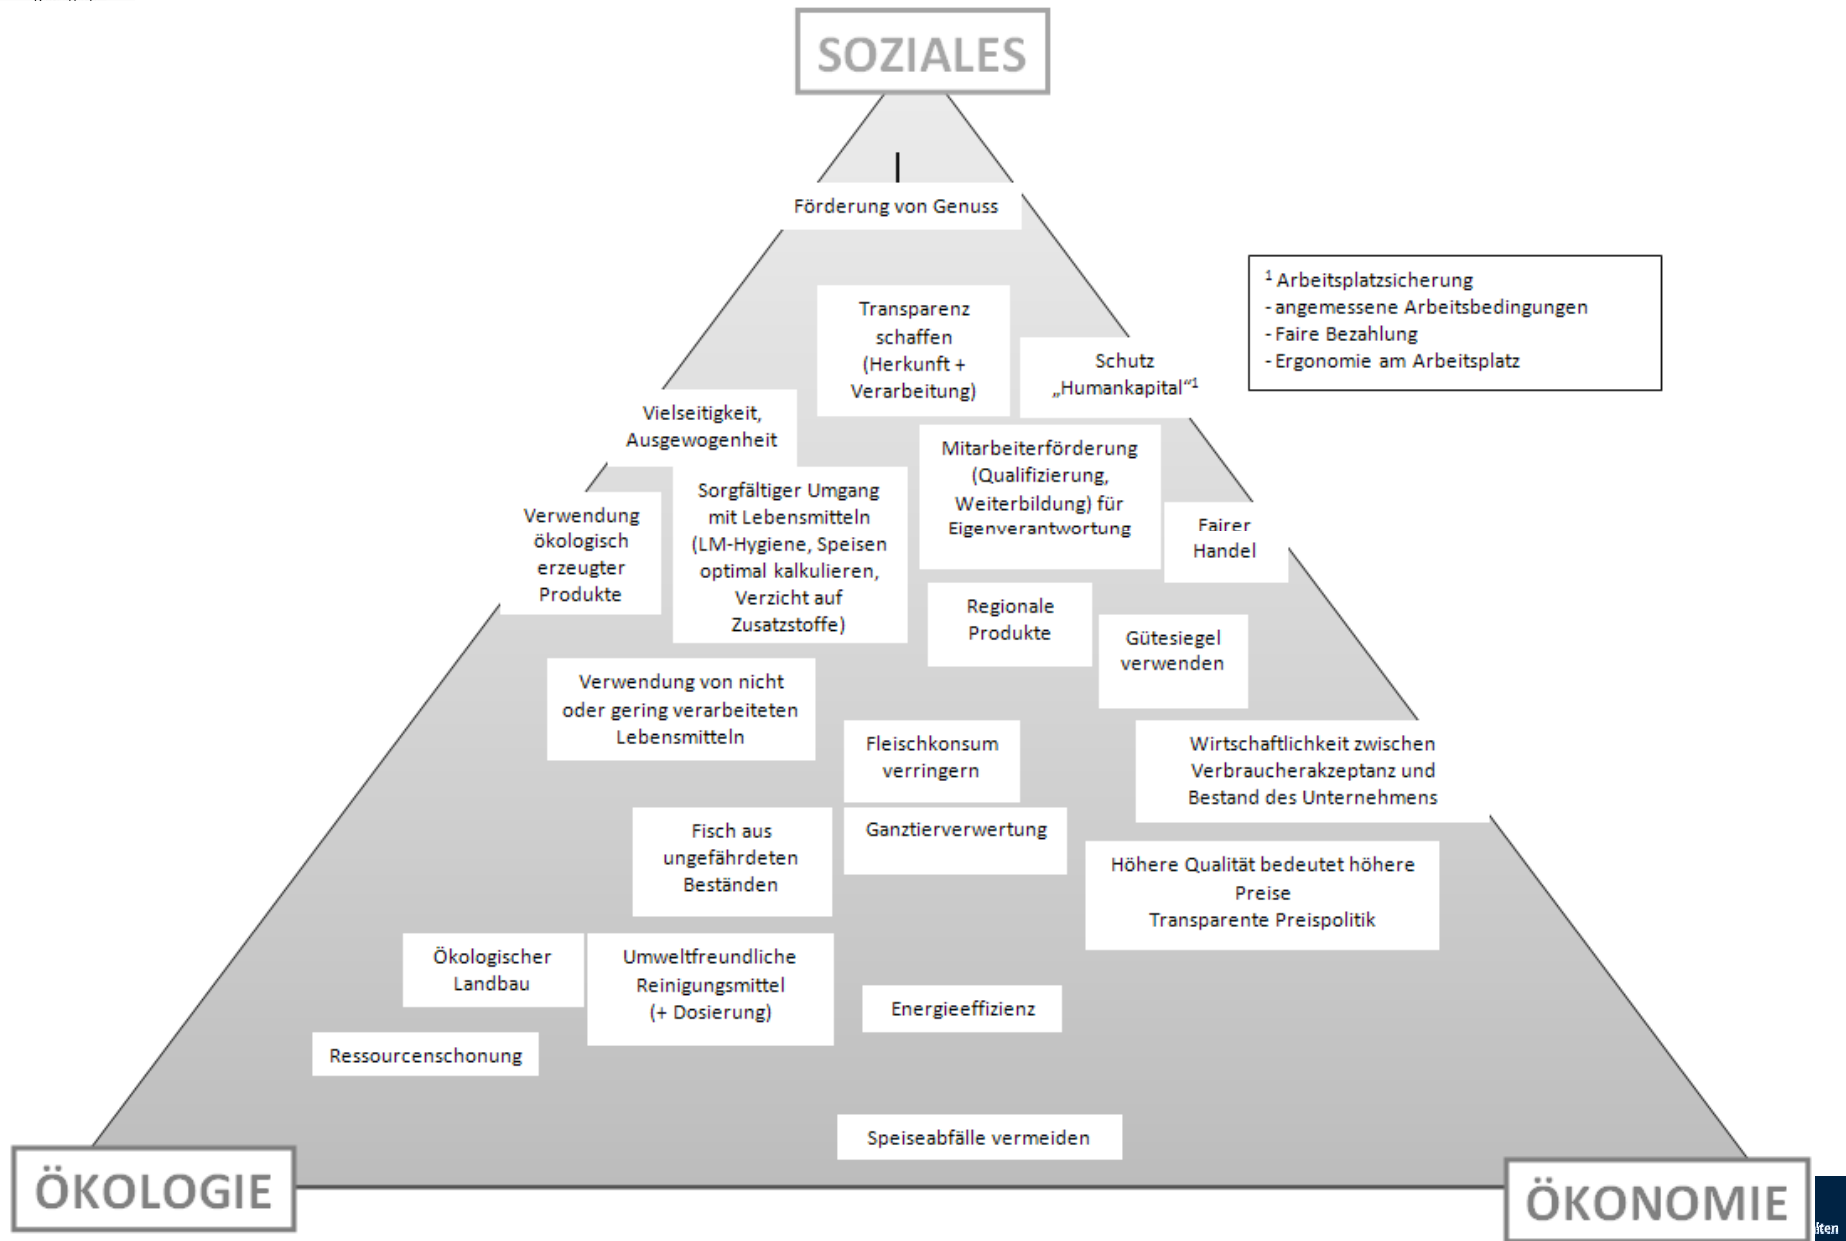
SOZIALES

Förderung von Genuss

$^1$ Arbeitsplatzsicherung
- angemessene Arbeitsbedingungen
- Faire Bezahlung
- Ergonomie am Arbeitsplatz

Transparenz schaffen (Herkunft + Verarbeitung)

Schutz „Humankapital“$^1$

Vielseitigkeit, Ausgewogenheit

Mitarbeiterförderung (Qualifizierung, Weiterbildung) für Eigenverantwortung

Verwendung ökologisch erzeugter Produkte

Sorgfältiger Umgang mit Lebensmitteln (LM-Hygiene, Speisen optimal kalkulieren, Verzicht auf Zusatzstoffe)

Fairer Handel

Regionale Produkte

Gütesiegel verwenden

Verwendung von nicht oder gering verarbeiteten Lebensmitteln

Fleischkonsum verringern

Wirtschaftlichkeit zwischen Verbraucherakzeptanz und Bestand des Unternehmens

Fisch aus ungefährdeten Beständen

Ganztierverwertung

Höhere Qualität bedeutet höhere Preise
Transparente Preispolitik

Ökologischer Landbau

Umweltfreundliche Reinigungsmittel (+ Dosierung)

Energieeffizienz

Ressourcenschonung

Speiseabfälle vermeiden

ÖKOLOGIE

ÖKONOMIE

iten